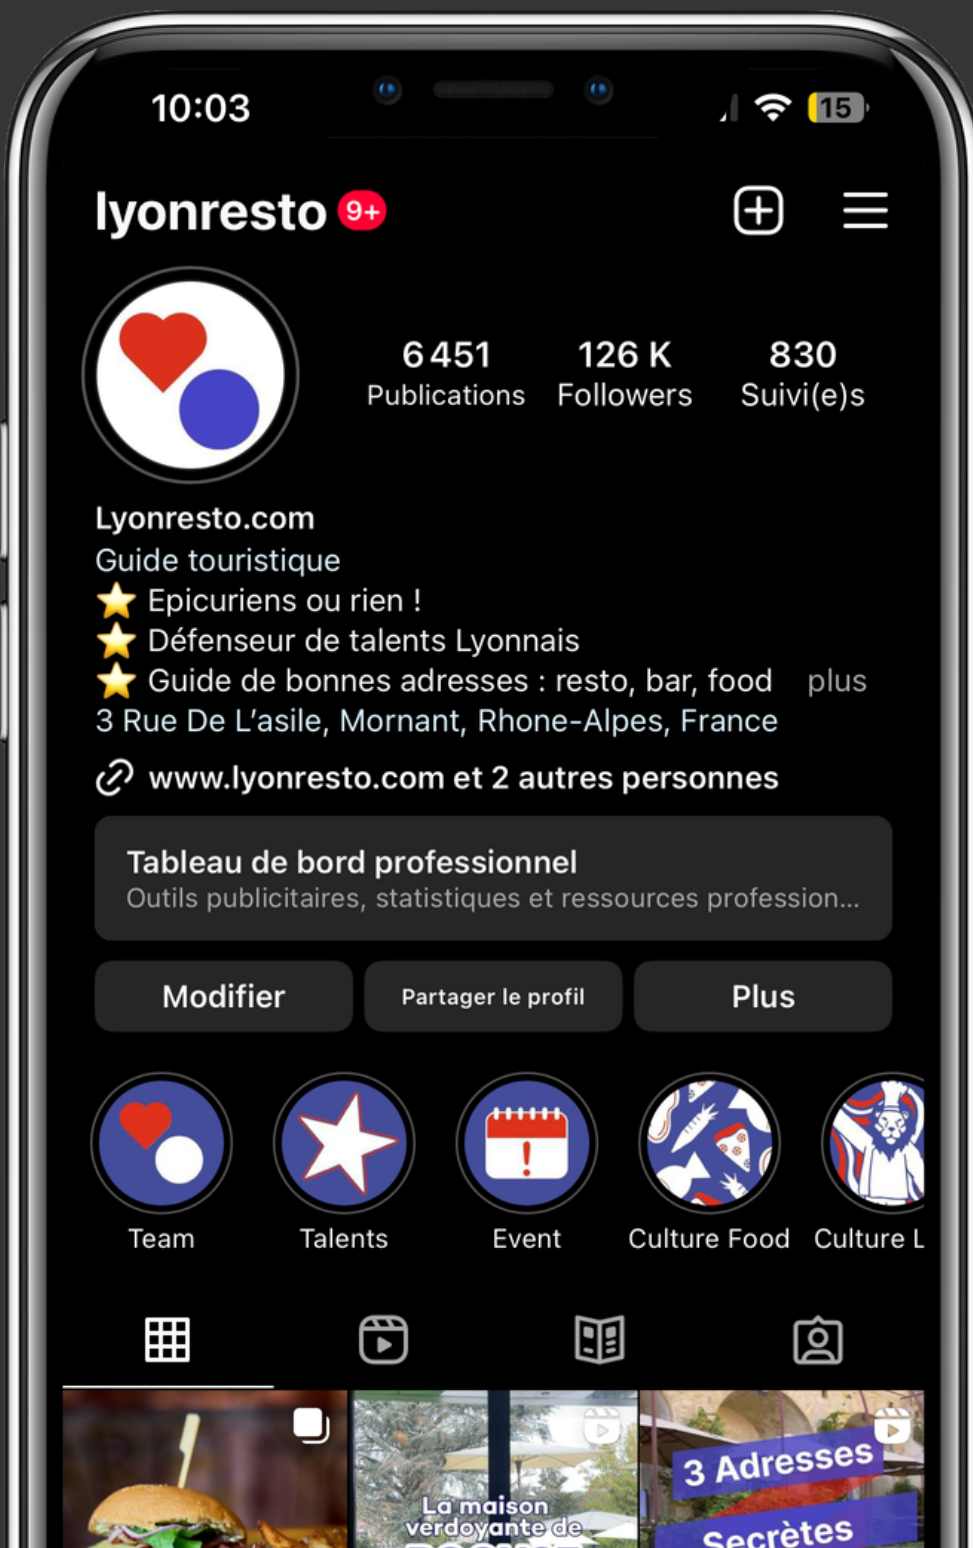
10:03

15

lyonresto 9+

6 451
Publications

126 K
Followers

830
Suivi(e)s

Lyonresto.com
Guide touristique
⭐ Epicuriens ou rien !
⭐ Défenseur de talents Lyonnais
⭐ Guide de bonnes adresses : resto, bar, food plus
3 Rue De L'asile, Mornant, Rhone-Alpes, France

www.lyonresto.com et 2 autres personnes

Tableau de bord professionnel
Outils publicitaires, statistiques et ressources profession...

Modifier
Partager le profil
Plus

Team
Talents
Event
Culture Food
Culture L

La maison verdoyante de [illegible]

3 Adresses
Secrètes